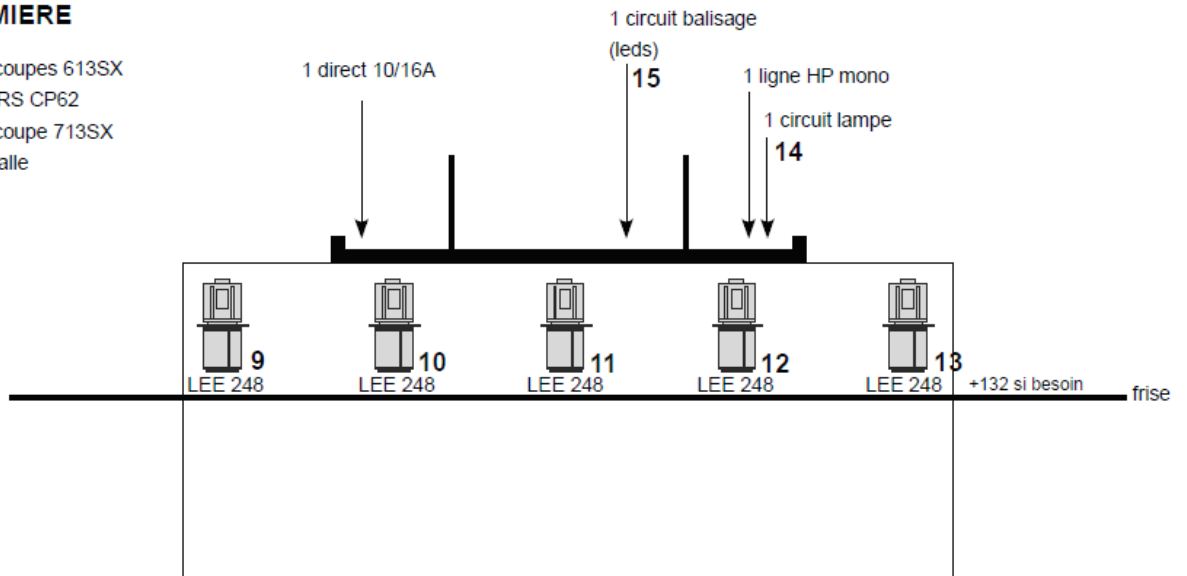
MIERE

coupes 613SX
RS CP62
coupe 713SX
alle

1 circuit balisage
(leds)
15

1 direct 10/16A

1 ligne HP mono

1 circuit lampe
14

9
LEE 248

10
LEE 248

11
LEE 248

12
LEE 248

13
LEE 248

+132 si besoin

frise